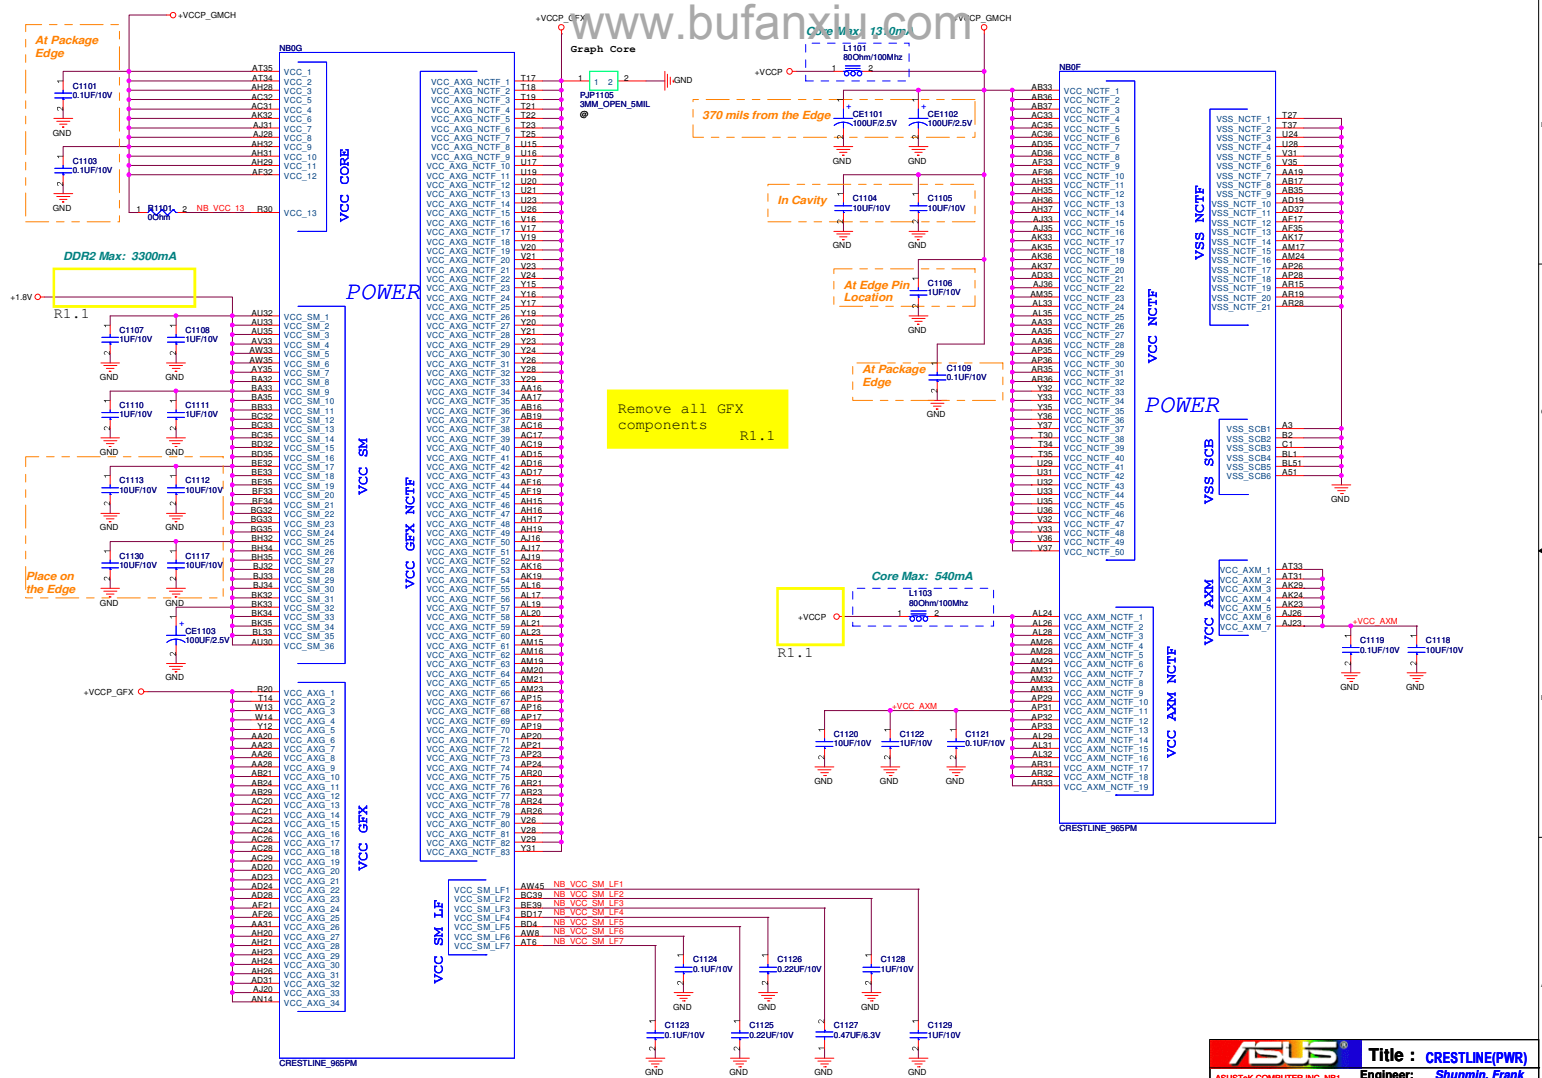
www.bufanxiu.com

+VCCP_GMCH
At Package Edge
C1101 0.1UF/10V
GND
C1103 0.1UF/10V
GND
R1101 0Ohm
NB_VCC_13
NB0G
AT35 AT34 AH28 AC32 AC31 AK32 AJ31 AJ28 AH32 AH31 AH29 AF32 R30
VCC_1 VCC_2 VCC_3 VCC_5 VCC_4 VCC_6 VCC_7 VCC_8 VCC_9 VCC_10 VCC_11 VCC_12 VCC_13
VCC CORE
DDR2 Max: 3300mA
+1.8V
R1.1
C1107 1UF/10V
C1108 1UF/10V
GND
C1110 1UF/10V
C1111 1UF/10V
C1113 10UF/10V
C1112 10UF/10V
C1130 10UF/10V
C1117 10UF/10V
Place on the Edge
CE1103 100UF/2.5V
GND
VCC_SM_1 … VCC_SM_36
VCC SM
POWER
+VCCP_GFX
VCC_AXG_1 … VCC_AXG_34
VCC GFX
CRESTLINE_965PM
+VCCP_GFX
Graph Core
VCC_AXG_NCTF_1 … VCC_AXG_NCTF_83
VCC GFX NCTF
PJP1105 3MM_OPEN_5MIL
GND
VCC_SM_LF1 … VCC_SM_LF7
VCC SM LF
NB_VCC_SM_LF1 … NB_VCC_SM_LF7
C1124 0.1UF/10V
C1126 0.22UF/10V
C1128 1UF/10V
C1123 0.1UF/10V
C1125 0.22UF/10V
C1127 0.47UF/6.3V
C1129 1UF/10V
GND
Remove all GFX components R1.1
+VCCP_GMCH
Core Max: 1310mA
L1101 80Ohm/100Mhz
+VCCP
370 mils from the Edge
CE1101 100UF/2.5V
CE1102 100UF/2.5V
In Cavity
C1104 10UF/10V
C1105 10UF/10V
At Edge Pin Location
C1106 1UF/10V
At Package Edge
C1109 0.1UF/10V
NB0F
VCC_NCTF_1 … VCC_NCTF_50
VCC NCTF
POWER
VSS_NCTF_1 … VSS_NCTF_21
VSS NCTF
VSS_SCB1 … VSS_SCB6
VSS SCB
Core Max: 540mA
L1103 80Ohm/100Mhz
+VCCP
R1.1
+VCC_AXM
C1120 10UF/10V
C1122 1UF/10V
C1121 0.1UF/10V
VCC_AXM_NCTF_1 … VCC_AXM_NCTF_19
VCC AXM NCTF
VCC_AXM_1 … VCC_AXM_7
VCC AXM
+VCC_AXM
C1119 0.1UF/10V
C1118 10UF/10V
GND
CRESTLINE_965PM
ASUS
Title : CRESTLINE(PWR)
Engineer: Shunmin, Frank